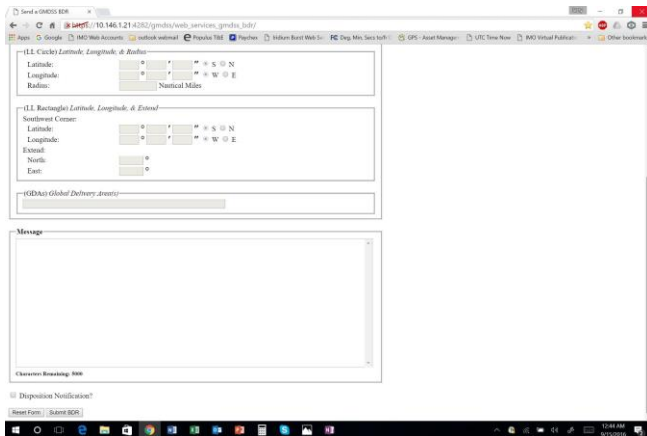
Send a GMDSS BDR ×

https://10.146.1.21:4282/gmdss/web_services_gmdss_bdr/

Apps G Google IMO Web Accounts outlook webmail Populus TRE Paychex Iridium Burst Web Se FC Deg. Min. Secs to/fr GPS - Asset Manage UTC Time Now IMO Virtual Publicati » Other bookmarks

(LL Circle) Latitude, Longitude, & Radius

Latitude: ° ' " S N

Longitude: ° ' " W E

Radius: Nautical Miles

(LL Rectangle) Latitude, Longitude, & Extend

Southwest Corner:

Latitude: ° ' " S N

Longitude: ° ' " W E

Extend:

North: °

East: °

(GDAs) Global Delivery Area(s)

Message

Characters Remaining: 5000

Disposition Notification?

Reset Form Submit BDR

12:44 AM 9/15/2016